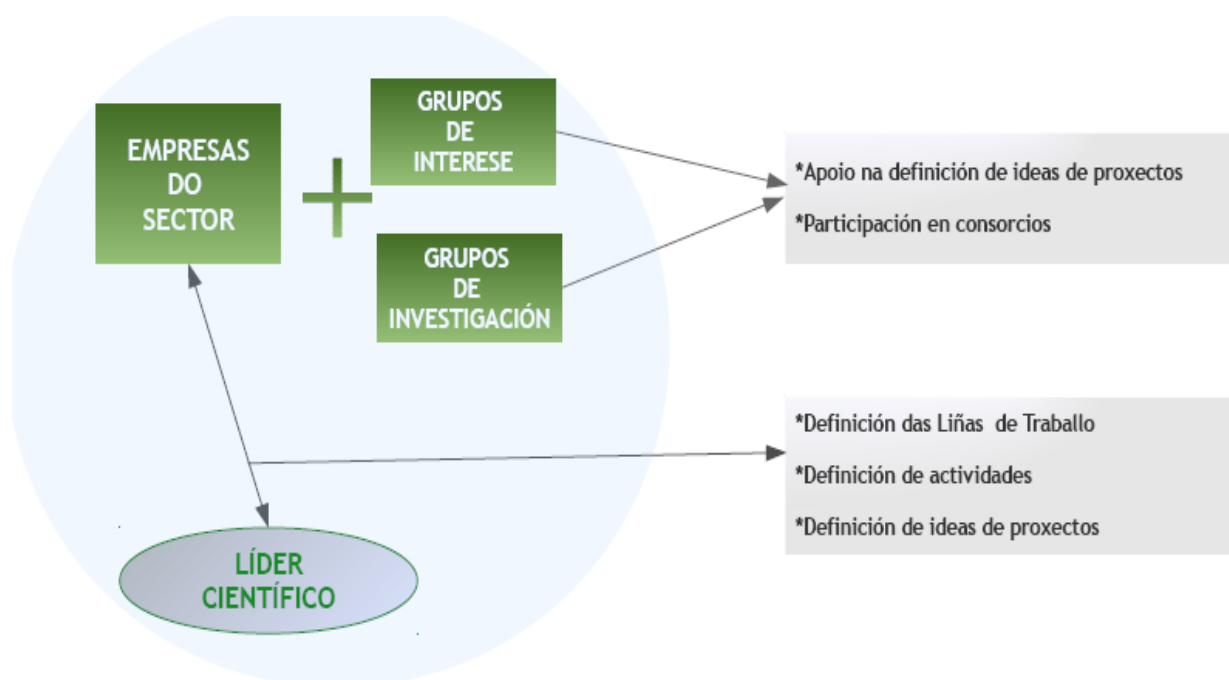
EMPRESAS DO SECTOR

+

GRUPOS DE INTERESE

GRUPOS DE INVESTIGACIÓN

*Apoio na definición de ideas de proxectos

*Participación en consorcios

*Definición das Liñas de Traballo

*Definición de actividades

*Definición de ideas de proxectos

LÍDER CIENTÍFICO